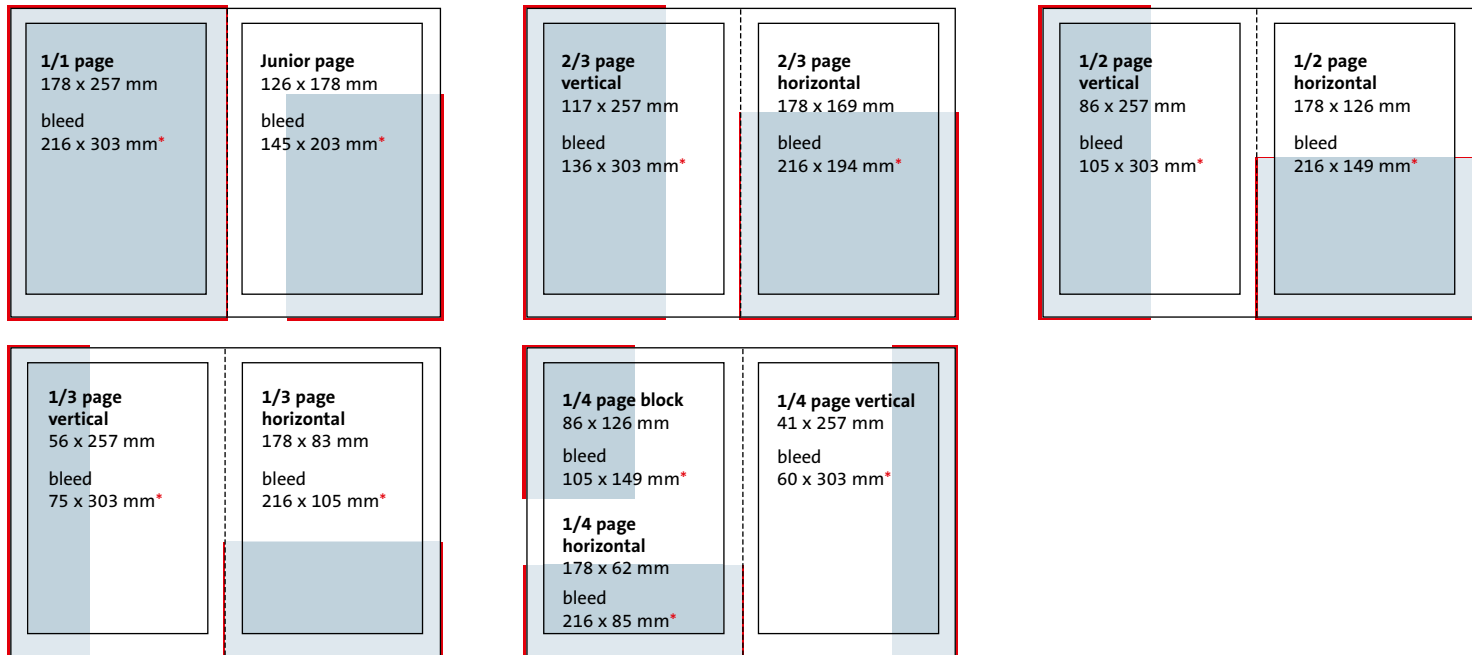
**1/1 page**
178 x 257 mm

bleed
216 x 303 mm*

**Junior page**
126 x 178 mm

bleed
145 x 203 mm*

**2/3 page vertical**
117 x 257 mm

bleed
136 x 303 mm*

**2/3 page horizontal**
178 x 169 mm

bleed
216 x 194 mm*

**1/2 page vertical**
86 x 257 mm

bleed
105 x 303 mm*

**1/2 page horizontal**
178 x 126 mm

bleed
216 x 149 mm*

**1/3 page vertical**
56 x 257 mm

bleed
75 x 303 mm*

**1/3 page horizontal**
178 x 83 mm

bleed
216 x 105 mm*

**1/4 page block**
86 x 126 mm

bleed
105 x 149 mm*

**1/4 page horizontal**
178 x 62 mm

bleed
216 x 85 mm*

**1/4 page vertical**
41 x 257 mm

bleed
60 x 303 mm*